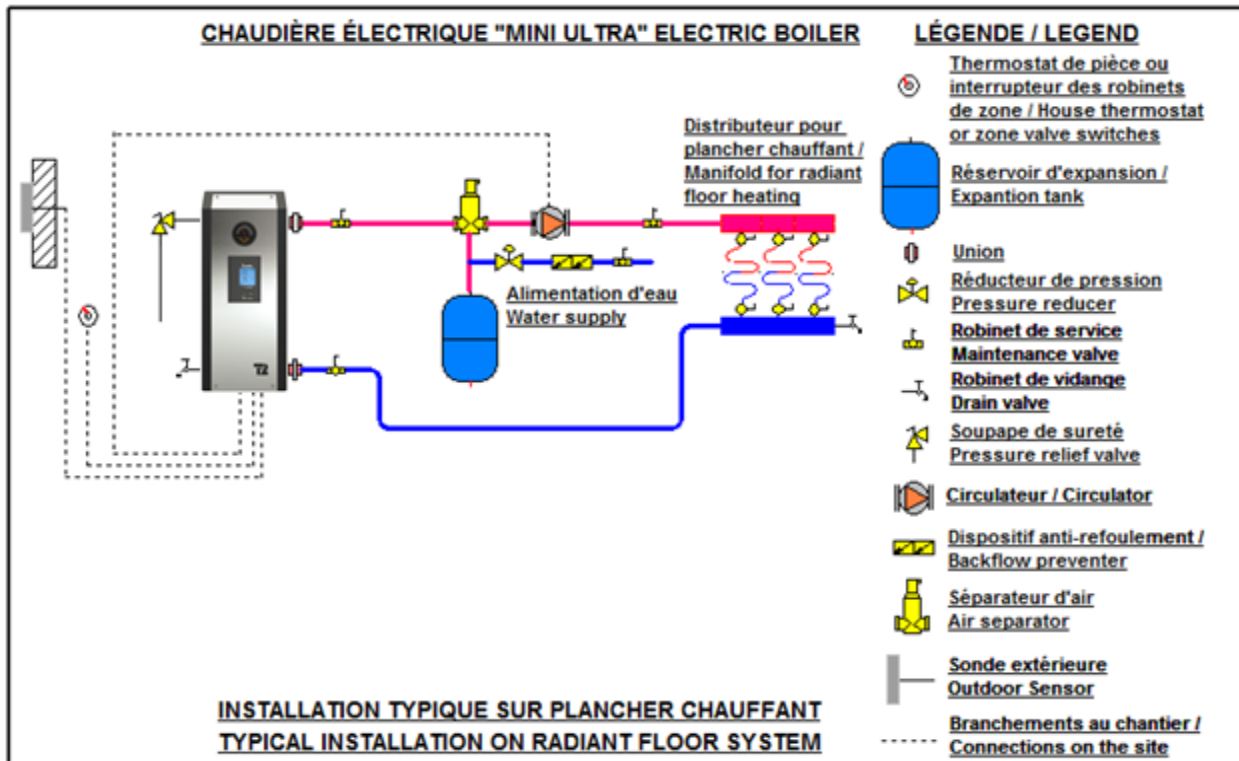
CHAUDIÈRE ÉLECTRIQUE "MINI ULTRA" ELECTRIC BOILER

Distributeur pour plancher chauffant / Manifold for radiant floor heating

Alimentation d'eau
Water supply

T2

INSTALLATION TYPIQUE SUR PLANCHER CHAUFFANT
TYPICAL INSTALLATION ON RADIANT FLOOR SYSTEM

LÉGENDE / LEGEND

Thermostat de pièce ou interrupteur des robinets de zone / House thermostat or zone valve switches

Réservoir d'expansion / Expantion tank

Union

Réducteur de pression
Pressure reducer

Robinet de service
Maintenance valve

Robinet de vidange
Drain valve

Soupape de sureté
Pressure relief valve

Circulateur / Circulator

Dispositif anti-refoulement / Backflow preventer

Séparateur d'air
Air separator

Sonde extérieure
Outdoor Sensor

Branchements au chantier / Connections on the site